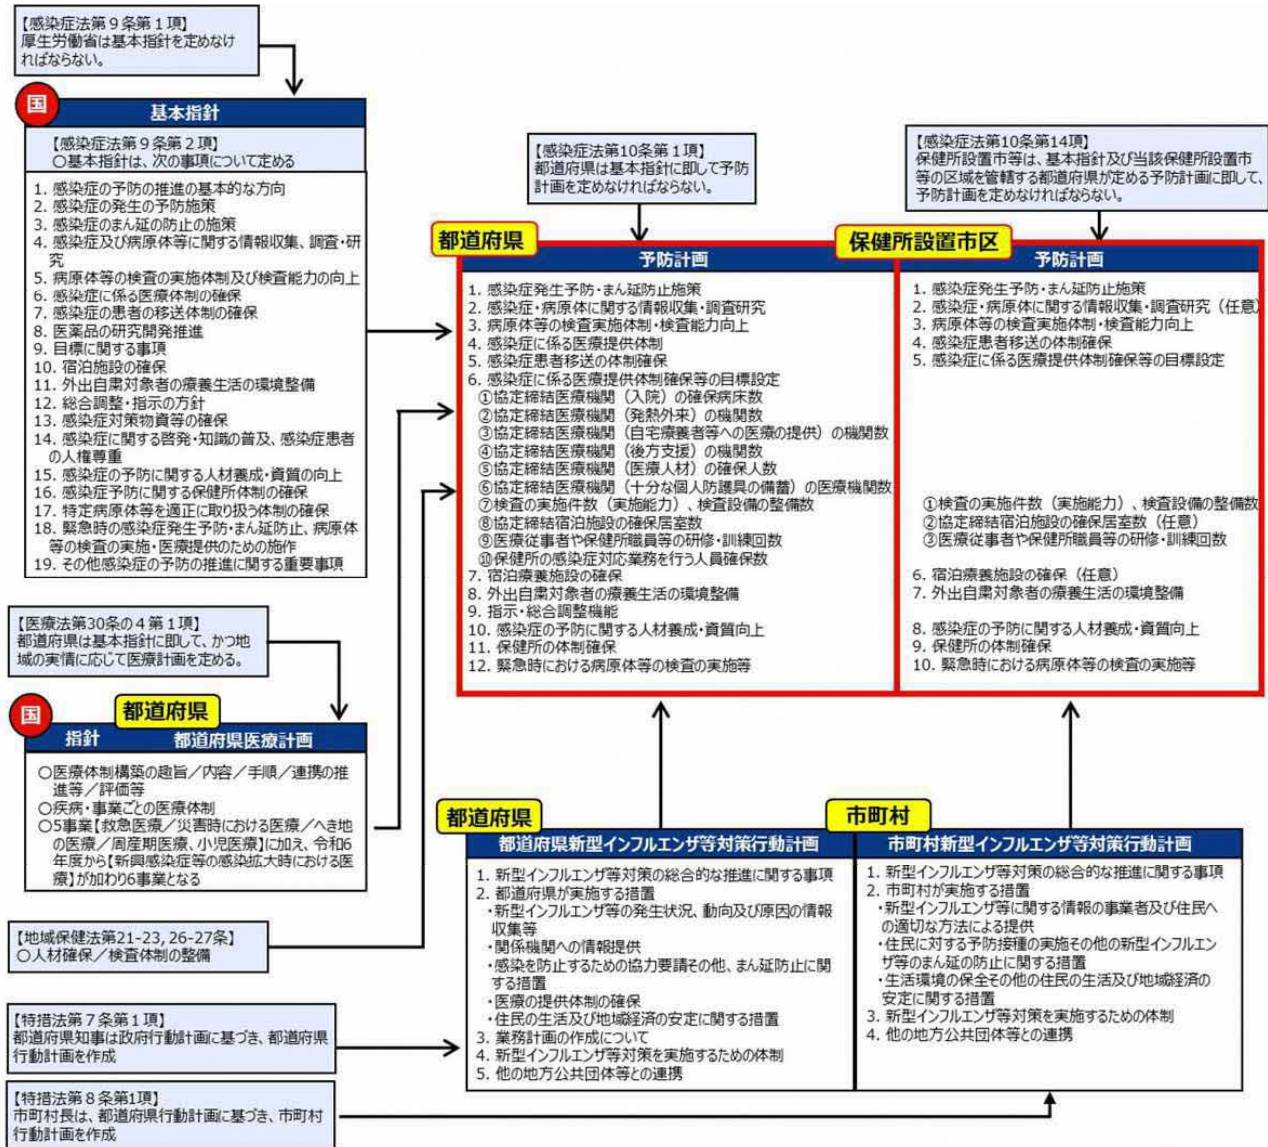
【感染症法第９条第１項】
厚生労働省は基本指針を定めなければならない。

国
基本指針

【感染症法第９条第２項】
○基本指針は、次の事項について定める

1. 感染症の予防の推進の基本的な方向
2. 感染症の発生の予防施策
3. 感染症のまん延の防止の施策
4. 感染症及び病原体等に関する情報収集、調査・研究
5. 病原体等の検査の実施体制及び検査能力の向上
6. 感染症に係る医療体制の確保
7. 感染症の患者の移送体制の確保
8. 医薬品の研究開発推進
9. 目標に関する事項
10. 宿泊施設の確保
11. 外出自粛対象者の療養生活の環境整備
12. 総合調整・指示の方針
13. 感染症対策物資等の確保
14. 感染症に関する啓発・知識の普及、感染症患者の人権尊重
15. 感染症の予防に関する人材養成・資質の向上
16. 感染症予防に関する保健所体制の確保
17. 特定病原体等を適正に取り扱う体制の確保
18. 緊急時の感染症発生予防・まん延防止、病原体等の検査の実施・医療提供のための施策
19. その他感染症の予防の推進に関する重要事項

【感染症法第10条第１項】
都道府県は基本指針に即して予防計画を定めなければならない。

【感染症法第10条第14項】
保健所設置市等は、基本指針及び当該保健所設置市等の区域を管轄する都道府県が定める予防計画に即して、予防計画を定めなければならない。

都道府県
予防計画

1. 感染症発生予防・まん延防止施策
2. 感染症・病原体に関する情報収集・調査研究
3. 病原体等の検査実施体制・検査能力向上
4. 感染症に係る医療提供体制
5. 感染症患者移送の体制確保
6. 感染症に係る医療提供体制確保等の目標設定
①協定締結医療機関（入院）の確保病床数
②協定締結医療機関（発熱外来）の機関数
③協定締結医療機関（自宅療養者等への医療の提供）の機関数
④協定締結医療機関（後方支援）の機関数
⑤協定締結医療機関（医療人材）の確保人数
⑥協定締結医療機関（十分な個人防護具の備蓄）の医療機関数
⑦検査の実施件数（実施能力）、検査設備の整備数
⑧協定締結宿泊施設の確保居室数
⑨医療従事者や保健所職員等の研修・訓練回数
⑩保健所の感染症対応業務を行う人員確保数
7. 宿泊療養施設の確保
8. 外出自粛対象者の療養生活の環境整備
9. 指示・総合調整機能
10. 感染症の予防に関する人材養成・資質向上
11. 保健所の体制確保
12. 緊急時における病原体等の検査の実施等

保健所設置市区
予防計画

1. 感染症発生予防・まん延防止施策
2. 感染症・病原体に関する情報収集・調査研究（任意）
3. 病原体等の検査実施体制・検査能力向上
4. 感染症患者移送の体制確保
5. 感染症に係る医療提供体制確保等の目標設定
①検査の実施件数（実施能力）、検査設備の整備数
②協定締結宿泊施設の確保居室数（任意）
③医療従事者や保健所職員等の研修・訓練回数
6. 宿泊療養施設の確保（任意）
7. 外出自粛対象者の療養生活の環境整備
8. 感染症の予防に関する人材養成・資質向上
9. 保健所の体制確保
10. 緊急時における病原体等の検査の実施等

【医療法第30条の４第１項】
都道府県は基本指針に即して、かつ地域の実情に応じて医療計画を定める。

国
都道府県
指針
都道府県医療計画

○医療体制構築の趣旨／内容／手順／連携の推進等／評価等
○疾病・事業ごとの医療体制
○5事業【救急医療／災害時における医療／へき地の医療／周産期医療、小児医療】に加え、令和6年度から【新興感染症等の感染拡大時における医療】が加わり6事業となる

【地域保健法第21-23, 26-27条】
○人材確保／検査体制の整備

【特措法第７条第１項】
都道府県知事は政府行動計画に基づき、都道府県行動計画を作成

【特措法第８条第1項】
市町村長は、都道府県行動計画に基づき、市町村行動計画を作成

都道府県
都道府県新型インフルエンザ等対策行動計画

1. 新型インフルエンザ等対策の総合的な推進に関する事項
2. 都道府県が実施する措置
・新型インフルエンザ等の発生状況、動向及び原因の情報収集等
・関係機関への情報提供
・感染を防止するための協力要請その他、まん延防止に関する措置
・医療の提供体制の確保
・住民の生活及び地域経済の安定に関する措置
3. 業務計画の作成について
4. 新型インフルエンザ等対策を実施するための体制
5. 他の地方公共団体等との連携

市町村
市町村新型インフルエンザ等対策行動計画

1. 新型インフルエンザ等対策の総合的な推進に関する事項
2. 市町村が実施する措置
・新型インフルエンザ等に関する情報の事業者及び住民への適切な方法による提供
・住民に対する予防接種の実施その他の新型インフルエンザ等のまん延の防止に関する措置
・生活環境の保全その他の住民の生活及び地域経済の安定に関する措置
3. 新型インフルエンザ等対策を実施するための体制
4. 他の地方公共団体等との連携